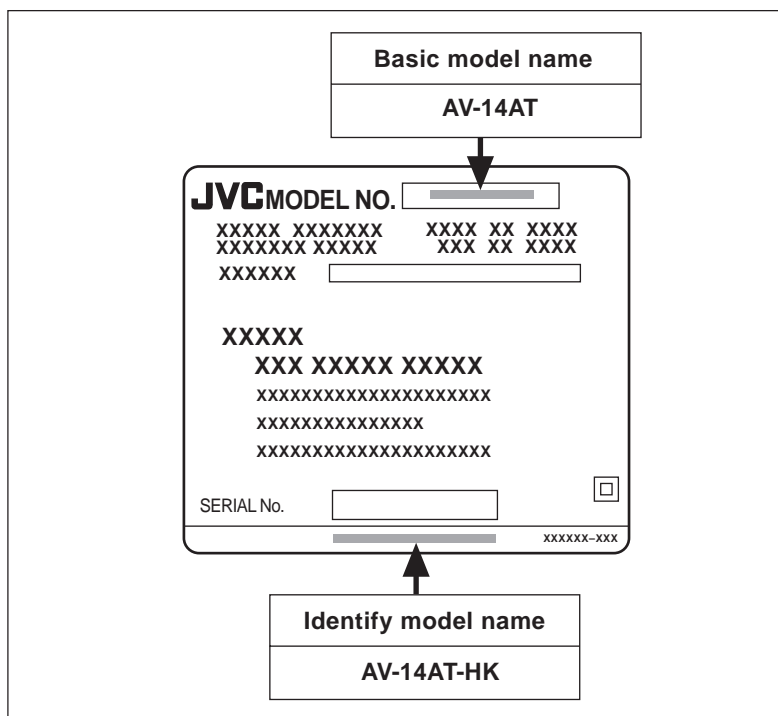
Basic model name

AV-14AT

JVC MODEL NO.

XXXXX XXXXXXX
XXXXXXX XXXXX

XXXX XX XXXX
XXX XX XXXX

XXXXXX

XXXXX

XXX XXXXX XXXXX

XXXXXXXXXXXXXXXXXXXXX

XXXXXXXXXXXXXXX

XXXXXXXXXXXXXXXXXXXXX

SERIAL No.

XXXXXX–XXX

Identify model name

AV-14AT-HK